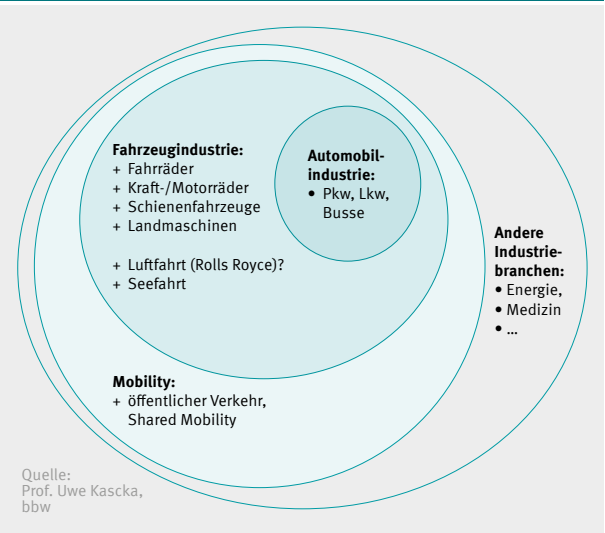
Fahrzeugindustrie:
+ Fahrräder
+ Kraft-/Motorräder
+ Schienenfahrzeuge
+ Landmaschinen

+ Luftfahrt (Rolls Royce)?
+ Seefahrt

Automobilindustrie:
• Pkw, Lkw, Busse

Andere Industriebranchen:
• Energie,
• Medizin
• ...

Mobility:
+ öffentlicher Verkehr, Shared Mobility

Quelle: Prof. Uwe Kascka, bbw